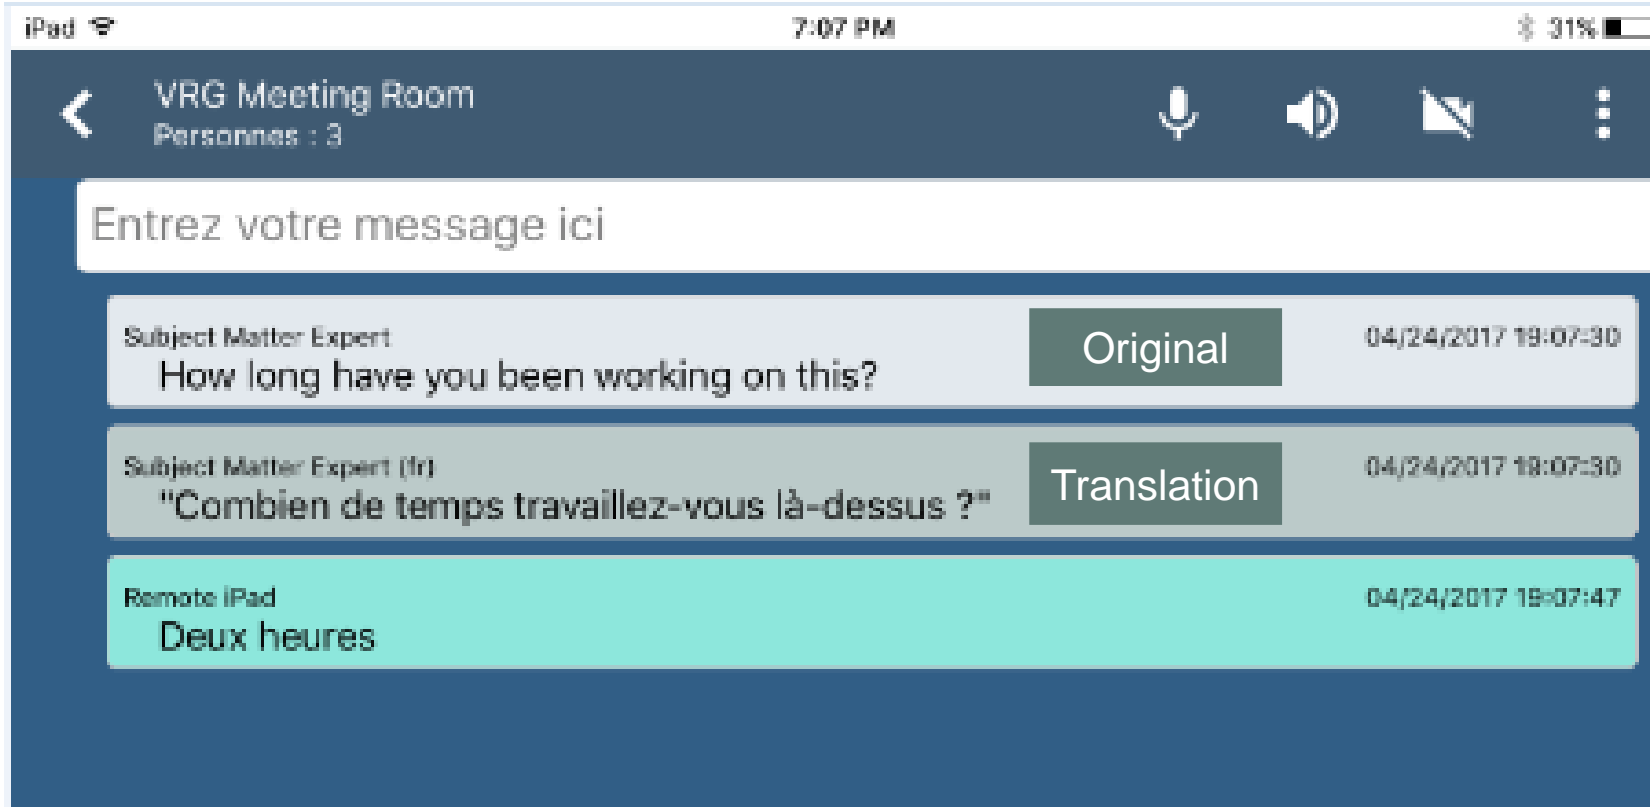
iPad 7:07 PM 31%

VRG Meeting Room
Personnes : 3

Entrez votre message ici

Subject Matter Expert
How long have you been working on this?
Original
04/24/2017 19:07:30

Subject Matter Expert (fr)
"Combien de temps travaillez-vous là-dessus ?"
Translation
04/24/2017 19:07:30

Remote iPad
Deux heures
04/24/2017 19:07:47